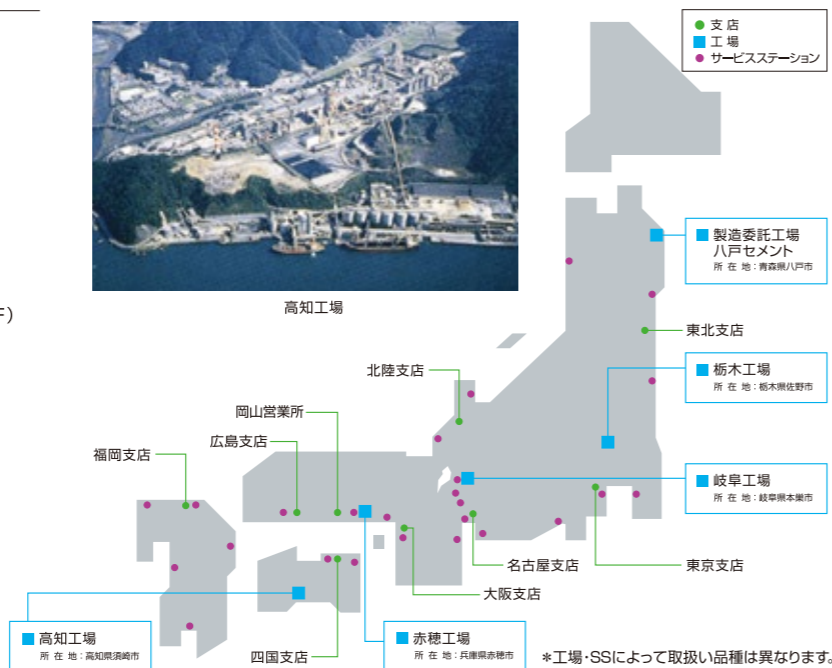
支店
工場
サービスステーション

高知工場

F)

製造委託工場
八戸セメント
所在地：青森県八戸市

東北支店

栃木工場
所在地：栃木県佐野市

北陸支店

岡山営業所

広島支店

福岡支店

岐阜工場
所在地：岐阜県本巣市

名古屋支店

東京支店

大阪支店

高知工場
所在地：高知県須崎市

四国支店

赤穂工場
所在地：兵庫県赤穂市

*工場・SSによって取扱い品種は異なります。